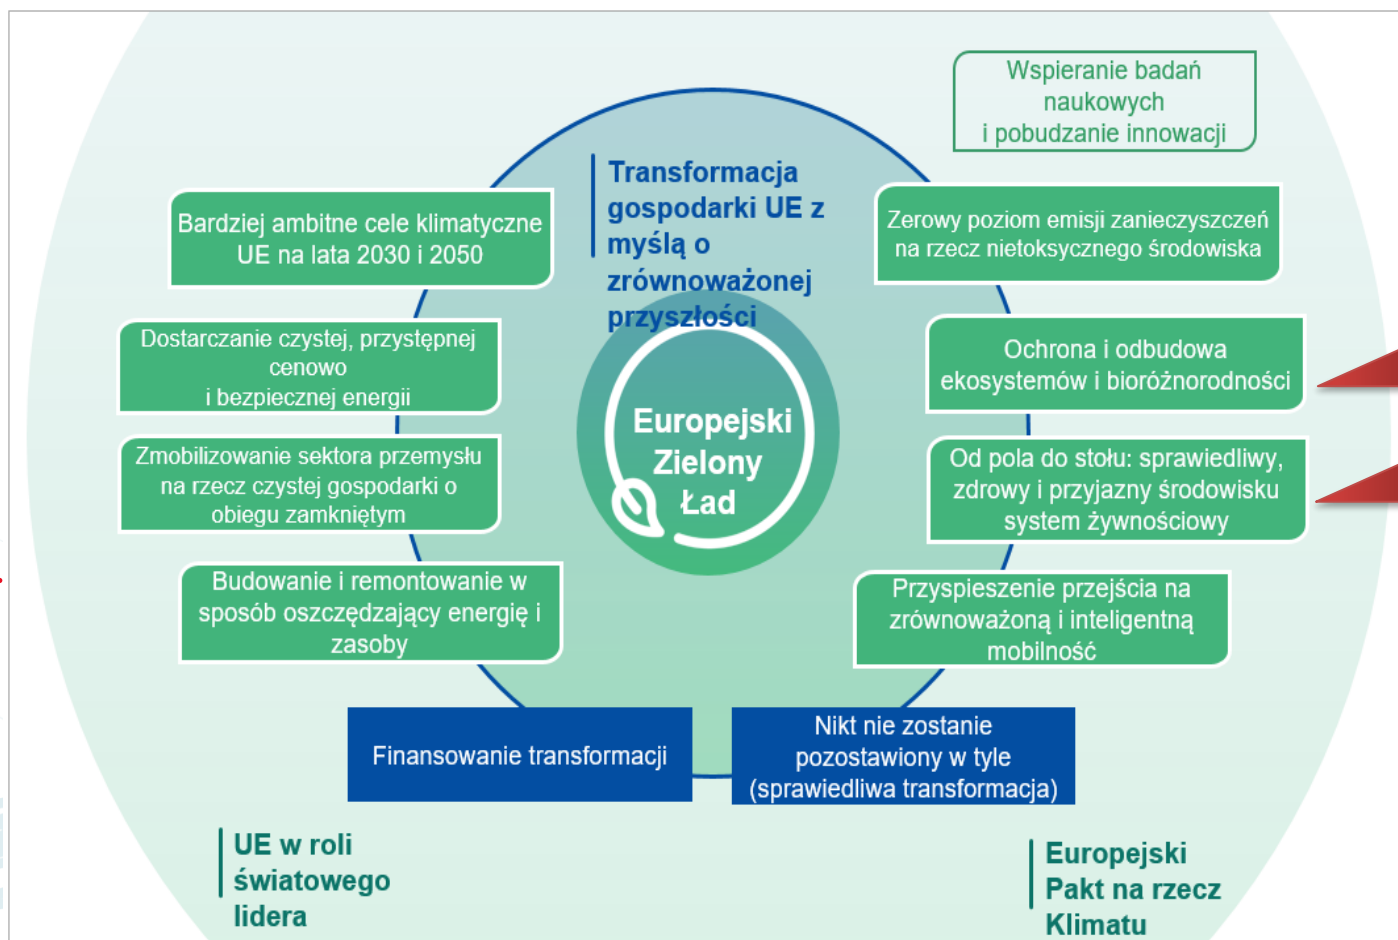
Wspieranie badań naukowych
i pobudzanie innowacji

Transformacja gospodarki UE z myślą o zrównoważonej przyszłości

Bardziej ambitne cele klimatyczne UE na lata 2030 i 2050

Zerowy poziom emisji zanieczyszczeń na rzecz nietoksycznego środowiska

Dostarczanie czystej, przystępnej cenowo
i bezpiecznej energii

Ochrona i odbudowa ekosystemów i bioróżnorodności

Europejski Zielony Ład

Zmobilizowanie sektora przemysłu na rzecz czystej gospodarki o obiegu zamkniętym

Od pola do stołu: sprawiedliwy, zdrowy i przyjazny środowisku system żywnościowy

Budowanie i remontowanie w sposób oszczędzający energię i zasoby

Przyspieszenie przejścia na zrównoważoną i inteligentną mobilność

Finansowanie transformacji

Nikt nie zostanie pozostawiony w tyle (sprawiedliwa transformacja)

UE w roli światowego lidera

Europejski Pakt na rzecz Klimatu